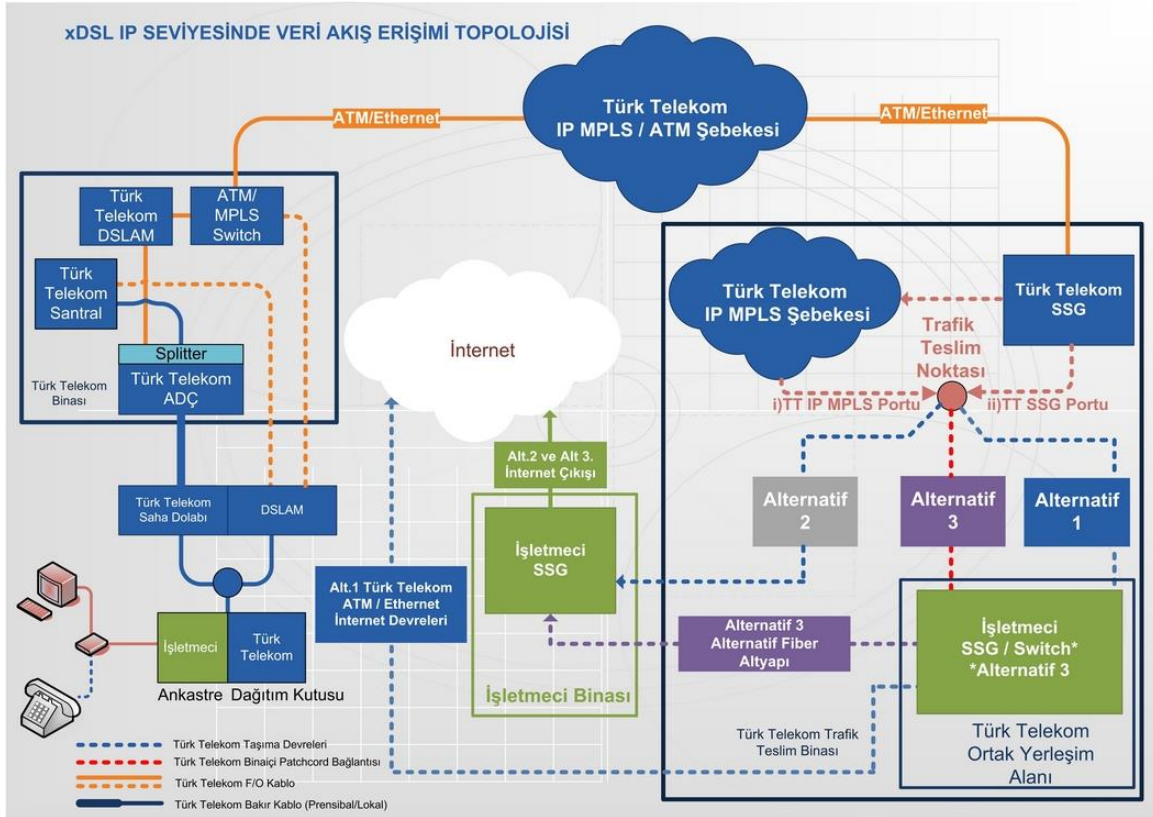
xDSL IP SEVIYESINDE VERİ AKIŞ ERİŞİMİ TOPOLOJİSİ

Türk Telekom IP MPLS / ATM Şebekesi

ATM/Ethernet

ATM/Ethernet

Türk Telekom DSLAM

ATM/ MPLS Switch

Türk Telekom Santral

Splitter

Türk Telekom ADÇ

Türk Telekom Binası

İnternet

Türk Telekom IP MPLS Şebekesi

Türk Telekom SSG

Trafik Teslim Noktası

i)TT IP MPLS Portu

ii)TT SSG Portu

Türk Telekom Saha Dolabı

DSLAM

Alt.2 ve Alt 3. İnternet Çıkışı

İşletmeci SSG

Alternatif 2

Alternatif 3

Alternatif 1

Alt.1 Türk Telekom ATM / Ethernet İnternet Devreleri

İşletmeci

Türk Telekom

Ankastre Dağıtım Kutusu

Alternatif 3 Alternatif Fiber Altyapı

İşletmeci SSG / Switch* *Alternatif 3

İşletmeci Binası

Türk Telekom Trafik Teslim Binası

Türk Telekom Ortak Yerleşim Alanı

Türk Telekom Taşıma Devreleri

Türk Telekom Binaiçi Patchcord Bağlantısı

Türk Telekom F/O Kablo

Türk Telekom Bakır Kablo (Prensibal/Lokal)